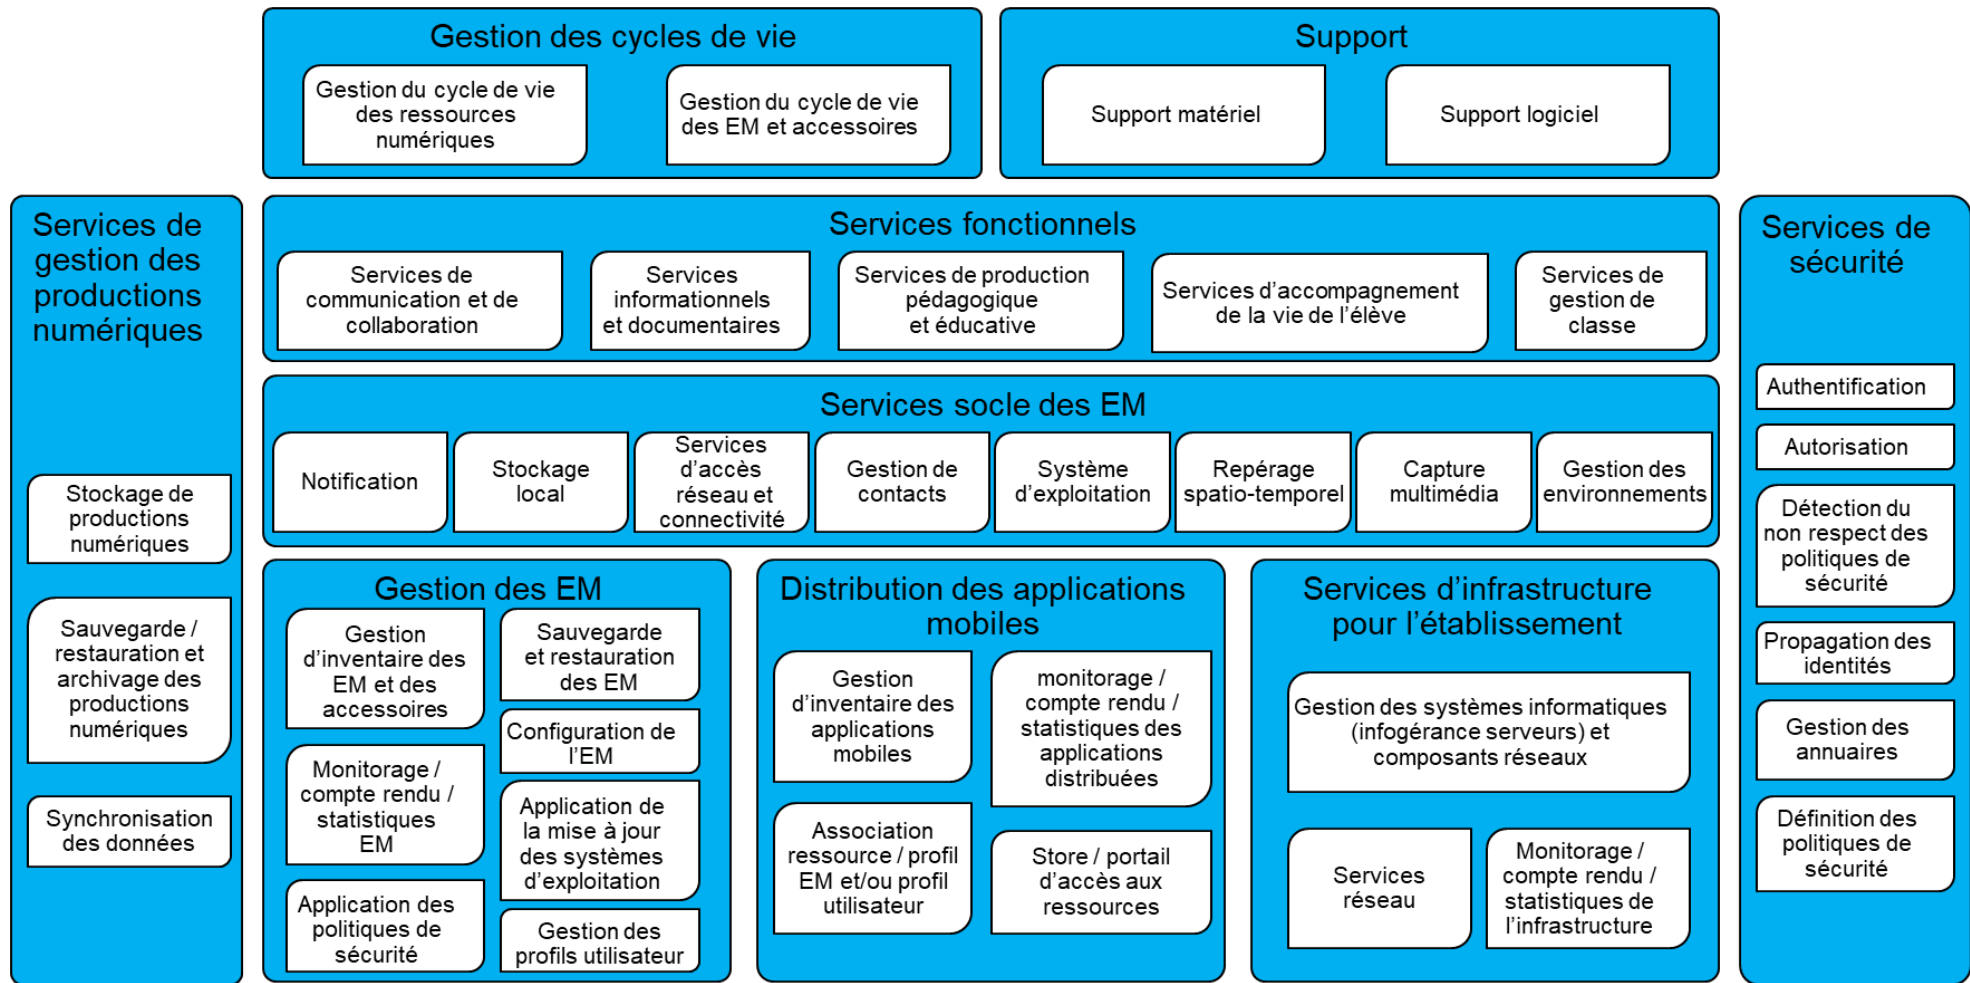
Gestion des cycles de vie

Gestion du cycle de vie des ressources numériques

Gestion du cycle de vie des EM et accessoires

Support

Support matériel

Support logiciel

Services de gestion des productions numériques

Stockage de productions numériques

Sauvegarde / restauration et archivage des productions numériques

Synchronisation des données

Services fonctionnels

Services de communication et de collaboration

Services informationnels et documentaires

Services de production pédagogique et éducative

Services d'accompagnement de la vie de l'élève

Services de gestion de classe

Services socle des EM

Notification

Stockage local

Services d'accès réseau et connectivité

Gestion de contacts

Système d'exploitation

Repérage spatio-temporel

Capture multimédia

Gestion des environnements

Gestion des EM

Gestion d'inventaire des EM et des accessoires

Sauvegarde et restauration des EM

Configuration de l'EM

Monitorage / compte rendu / statistiques EM

Application de la mise à jour des systèmes d'exploitation

Application des politiques de sécurité

Gestion des profils utilisateur

Distribution des applications mobiles

Gestion d'inventaire des applications mobiles

monitorage / compte rendu / statistiques des applications distribuées

Association ressource / profil EM et/ou profil utilisateur

Store / portail d'accès aux ressources

Services d'infrastructure pour l'établissement

Gestion des systèmes informatiques (infogérance serveurs) et composants réseaux

Services réseau

Monitorage / compte rendu / statistiques de l'infrastructure

Services de sécurité

Authentification

Autorisation

Détection du non respect des politiques de sécurité

Propagation des identités

Gestion des annuaires

Définition des politiques de sécurité